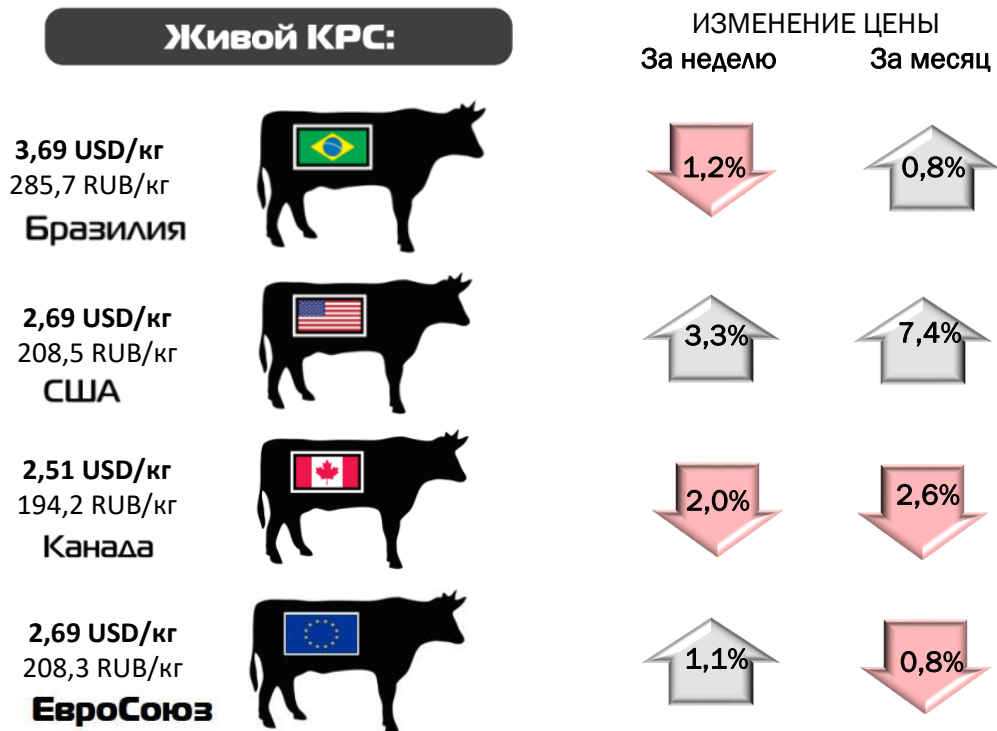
Живой КРС:

ИЗМЕНЕНИЕ ЦЕНЫ
За неделю За месяц

3,69 USD/кг
285,7 RUB/кг
Бразилия

1,2%
0,8%

2,69 USD/кг
208,5 RUB/кг
США

3,3%
7,4%

2,51 USD/кг
194,2 RUB/кг
Канада

2,0%
2,6%

2,69 USD/кг
208,3 RUB/кг
ЕвроСоюз

1,1%
0,8%